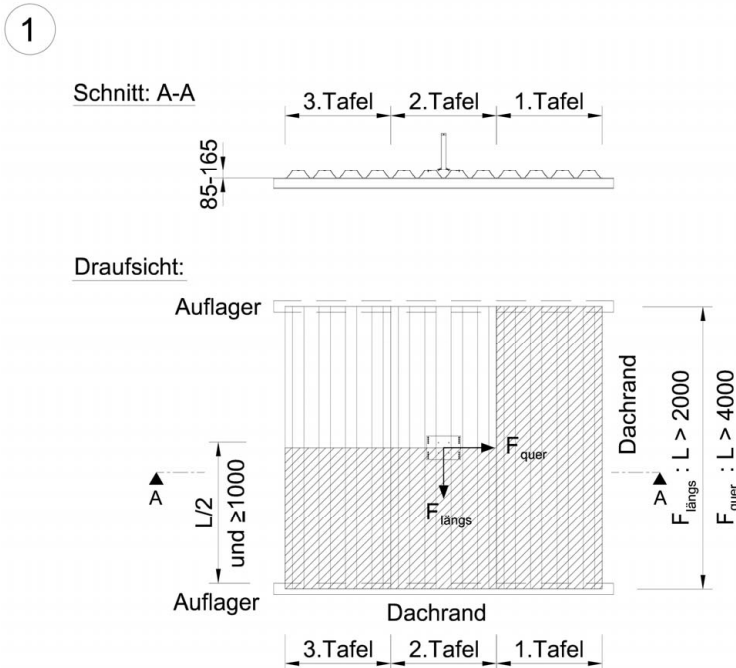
1

Schnitt: A-A

3.Tafel 2.Tafel 1.Tafel

85-165

Draufsicht:

Auflager

Dachrand

$F_{längs}$ : L > 2000

$F_{quer}$ : L > 4000

$F_{quer}$

$F_{längs}$

A

A

L/2 und ≥1000

Auflager

Dachrand

3.Tafel 2.Tafel 1.Tafel